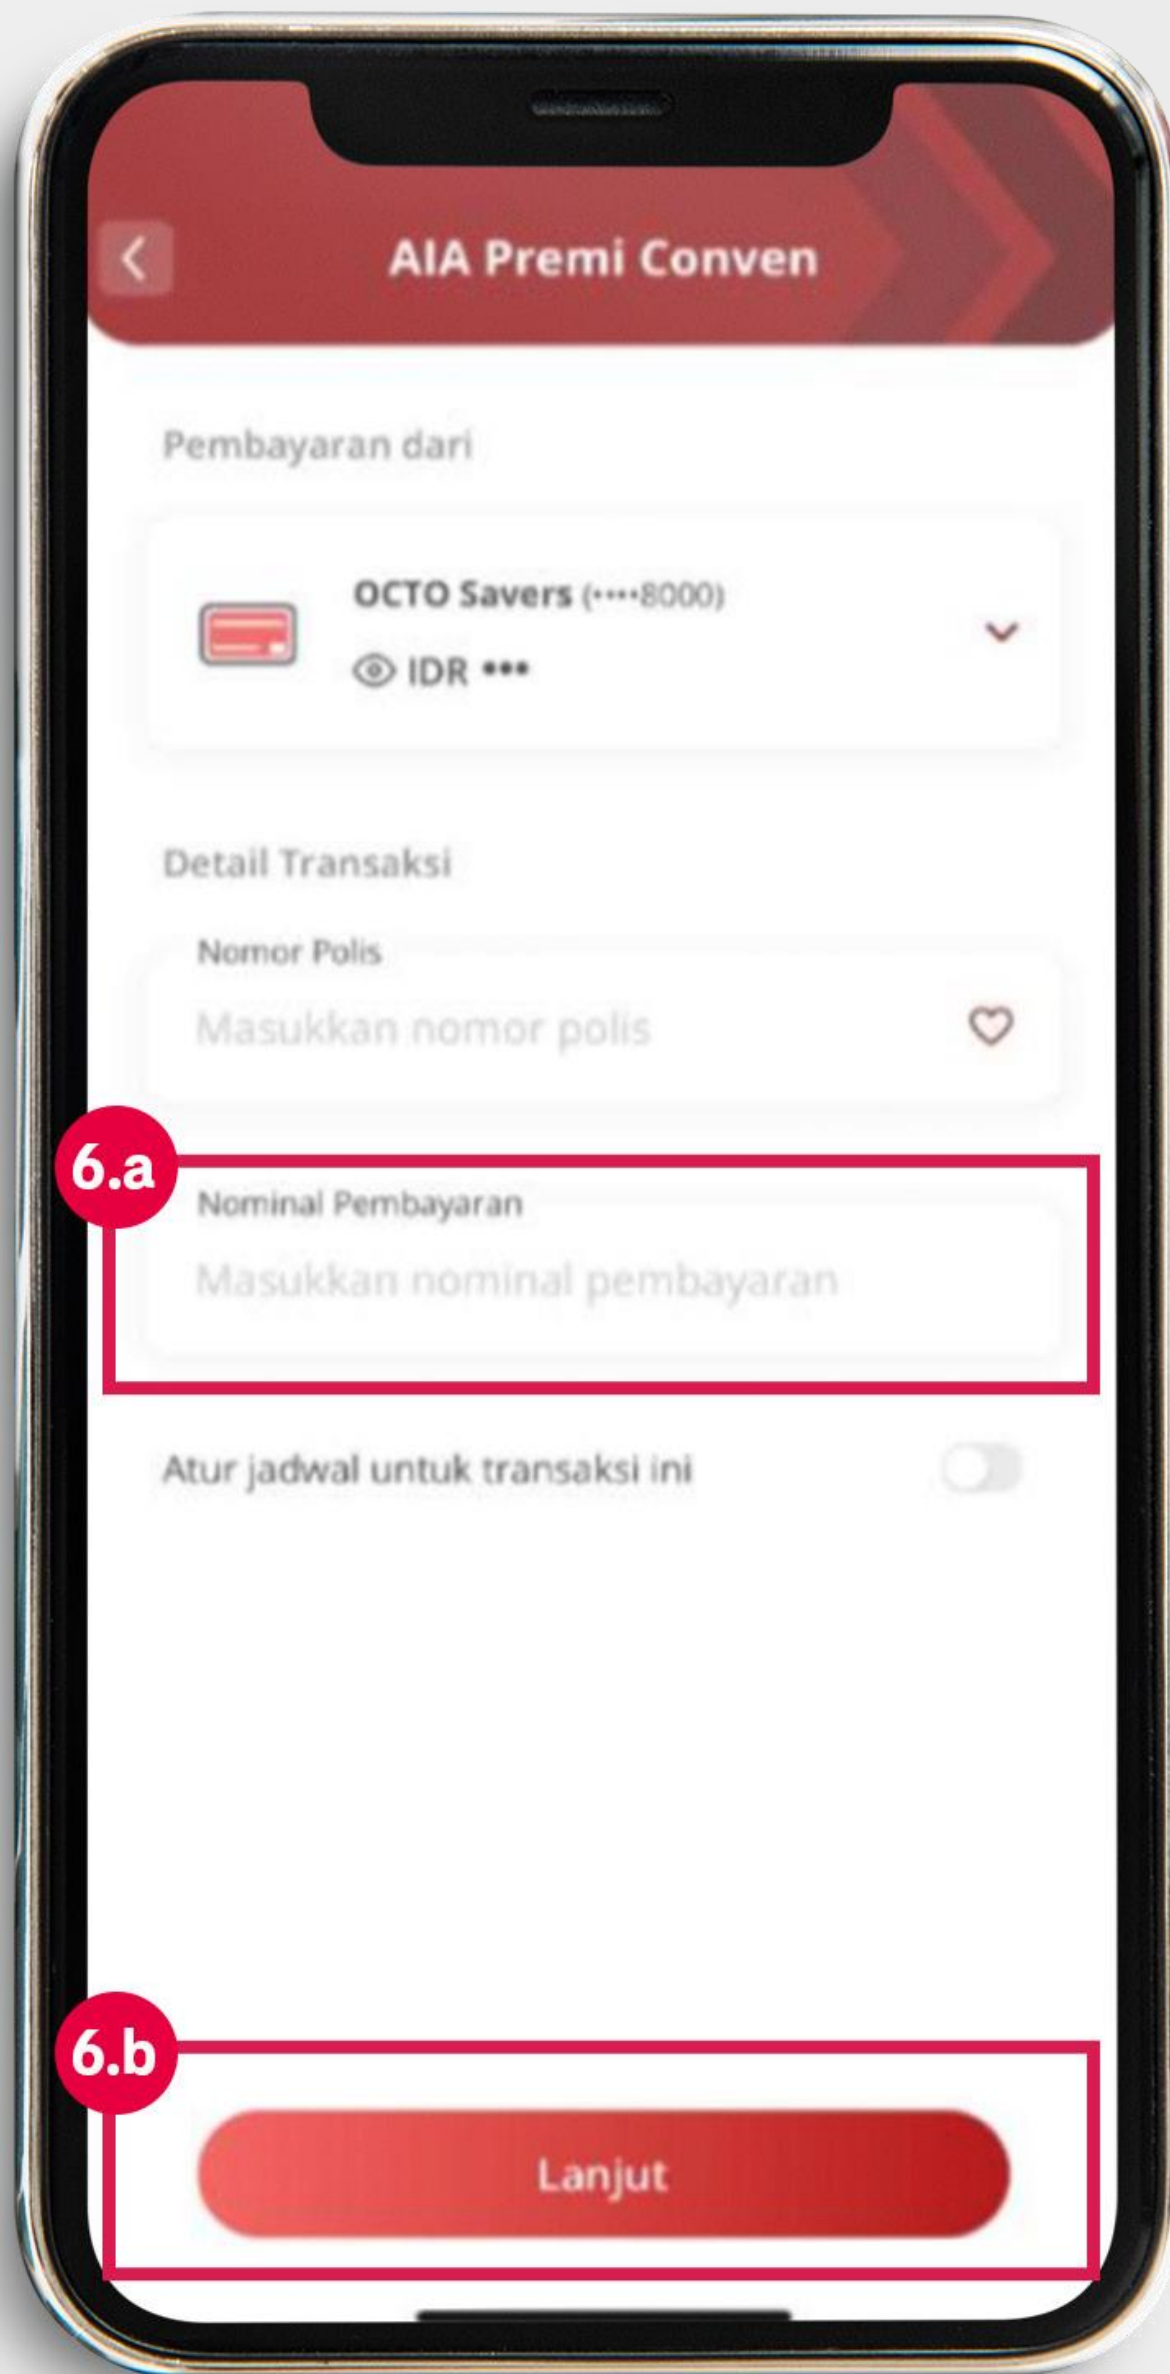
AIA Premi Conven

Pembayaran dari

OCTO Savers (••••8000)
IDR •••

Detail Transaksi

Nomor Polis
Masukkan nomor polis

6.a
Nominal Pembayaran
Masukkan nominal pembayaran

Atur jadwal untuk transaksi ini

6.b
Lanjut